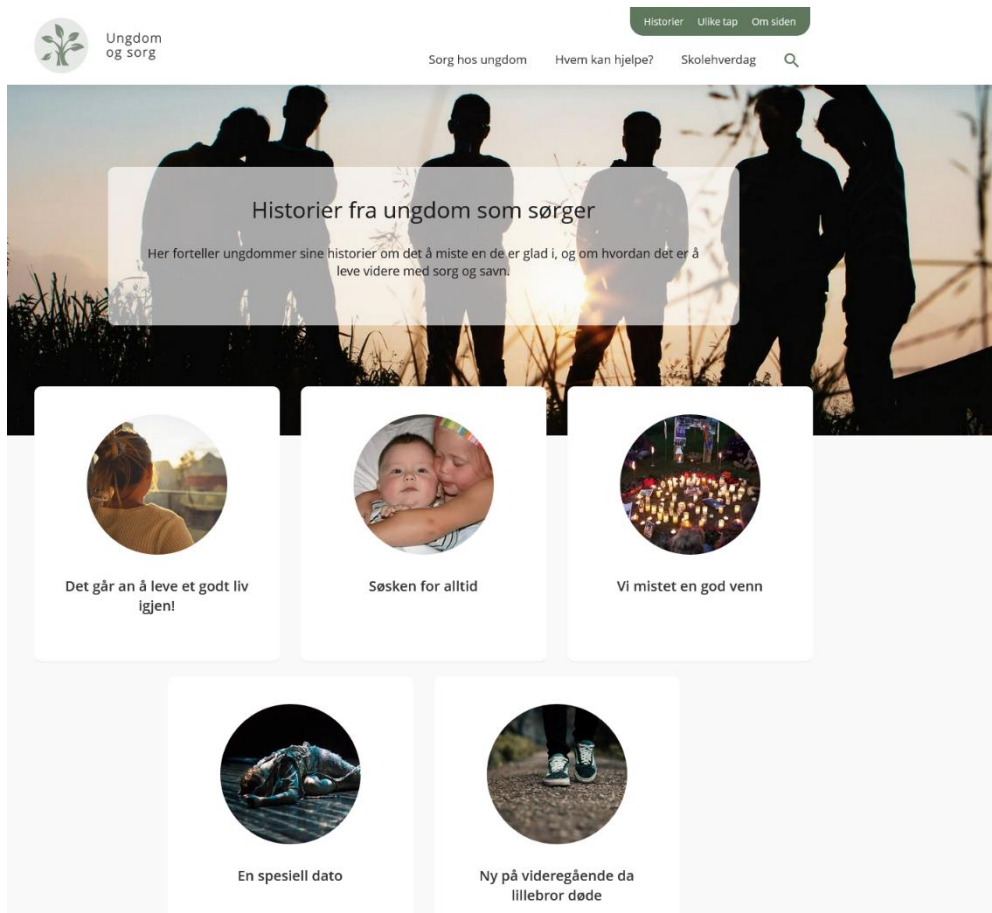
Ungdom og sorg

Historier Ulike tap Om siden

Sorg hos ungdom Hvem kan hjelpe? Skolehverdag

Historier fra ungdom som sørger

Her forteller ungdommer sine historier om det å miste en de er glad i, og om hvordan det er å leve videre med sorg og savn.

Det går an å leve et godt liv igjen!

Søsken for alltid

Vi mistet en god venn

En spesiell dato

Ny på videregående da lillebror døde